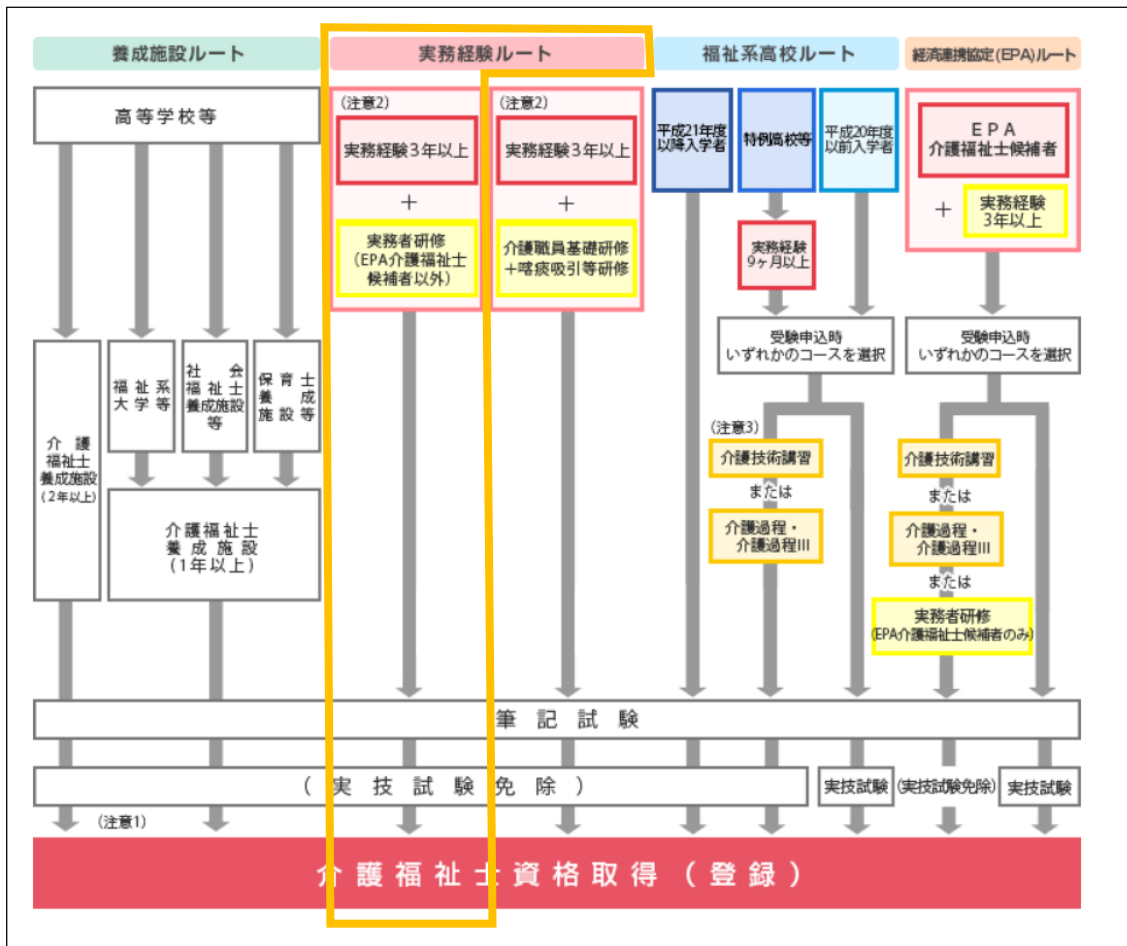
養成施設ルート

実務経験ルート

福祉系高校ルート

経済連携協定(EPA)ルート

高等学校等

(注意2)
実務経験3年以上
+
実務者研修
(EPA介護福祉士候補者以外)

(注意2)
実務経験3年以上
+
介護職員基礎研修
+喀痰吸引等研修

平成21年度以降入学者

特例高校等

平成20年度以前入学者

実務経験9ヶ月以上

EPA
介護福祉士候補者
+
実務経験3年以上

受験申込時
いずれかのコースを選択

受験申込時
いずれかのコースを選択

介護福祉士養成施設(2年以上)

福祉系大学等

社会福祉士養成施設等

保育士養成施設等

介護福祉士養成施設(1年以上)

(注意3)
介護技術講習
または
介護過程・介護過程III

介護技術講習
または
介護過程・介護過程III
または
実務者研修
(EPA介護福祉士候補者のみ)

筆記試験

(実技試験免除)

実技試験

(実技試験免除)

実技試験

(注意1)

介護福祉士資格取得(登録)